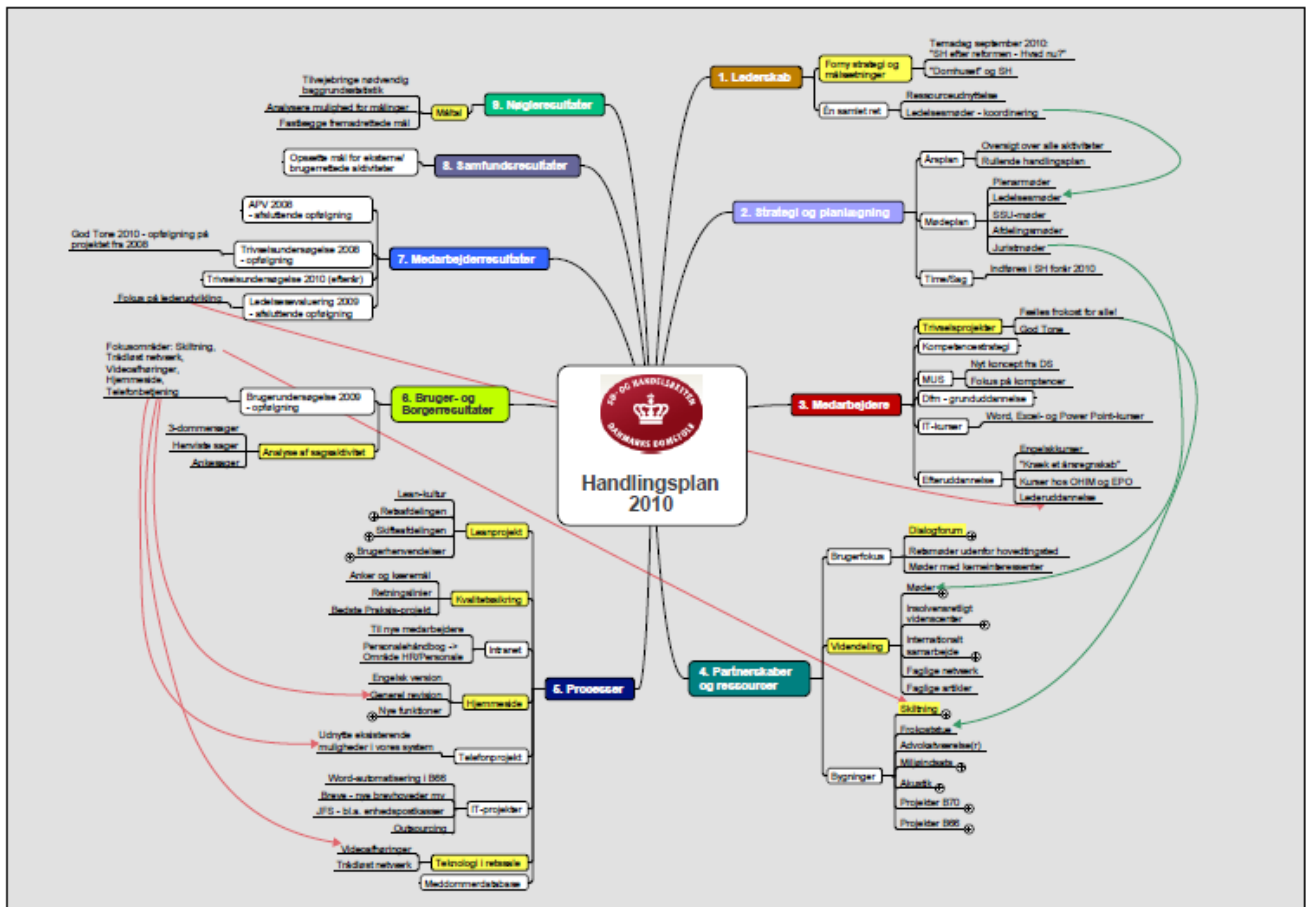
Handlingsplan 2010

SØ OG HANDELSRETTEN
DANMARKS DOMSTOLE

1. Lederskab
Forny strategi og målsætninger
Temadag september 2010: "SH efter reformen - Hvad nu?"
"Domhuset" og SH
Én samlet ret
Ressourceudnyttelse
Ledelsesmøder - koordinering

2. Strategi og planlægning
Årsplan
Oversigt over alle aktiviteter
Rullende handlingsplan
Mødeplan
Plenarmøder
Ledelsesmøder
SSU-møder
Afdelingsmøder
Juristmøder
Time/Sag
Indføres i SH forår 2010

3. Medarbejdere
Trivselsprojekter
Fælles frokost for alle!
God Tone
Kompetencestrategi
MUS
Nyt koncept fra DS
Fokus på kompetencer
Dfm - grunduddannelse
IT-kurser
Word, Excel- og Power Point-kurser
Efteruddannelse
Engelskkurser
"Knæk et årsregnskab"
Kurser hos OHIM og EPO
Lederuddannelse

4. Partnerskaber og ressourcer
Brugerfokus
Dialogforum
Retsmøder udenfor hovedtingsted
Møder med kerneinteressenter
Videndeling
Møder
Insolvensretligt videncenter
Internationalt samarbejde
Faglige netværk
Faglige artikler
Bygninger
Skiltning
Frokoststue
Advokatværelse(r)
Miljøindsats
Akustik
Projekter B70
Projekter B66

5. Processer
Leanprojekt
Lean-kultur
Retsafdelingen
Skifteafdelingen
Brugerhenvendelser
Kvalitetssikring
Anker og læremål
Retningslinier
Bedste Praksis-projekt
Intranet
Til nye medarbejdere
Personalehåndbog -> Område HR/Personale
Hjemmeside
Engelsk version
General revision
Nye funktioner
Telefonprojekt
Udnytte eksisterende muligheder i vores system
IT-projekter
Word-automatisering i B66
Breve - nye brevhoveder mv
JFS - bl.a. enhedspostkasser
Outsourcing
Teknologi i retssale
Videoafhøringer
Trådløst netværk
Meddommerdatabase

6. Bruger- og Borgerresultater
Fokusområder: Skiltning, Trådløst netværk, Videoafhøringer, Hjemmeside, Telefonbetjening
Brugerundersøgelse 2009 - opfølgning
Analyse af sagsaktivitet
3-dommersager
Henviste sager
Ankesager

7. Medarbejderresultater
APV 2008 - afsluttende opfølgning
God Tone 2010 - opfølgning på projektet fra 2008
Trivselsundersøgelse 2008 - opfølgning
Trivselsundersøgelse 2010 (efterår)
Fokus på lederudvikling
Ledelsesevaluering 2009 - afsluttende opfølgning

8. Samfundsresultater
Opsætte mål for eksterne/ brugerrettede aktiviteter

9. Nøgleresultater
Måltal
Tilvejebringe nødvendig baggrundsstatistik
Analysere mulighed for målinger
Fastlægge fremadrettede mål